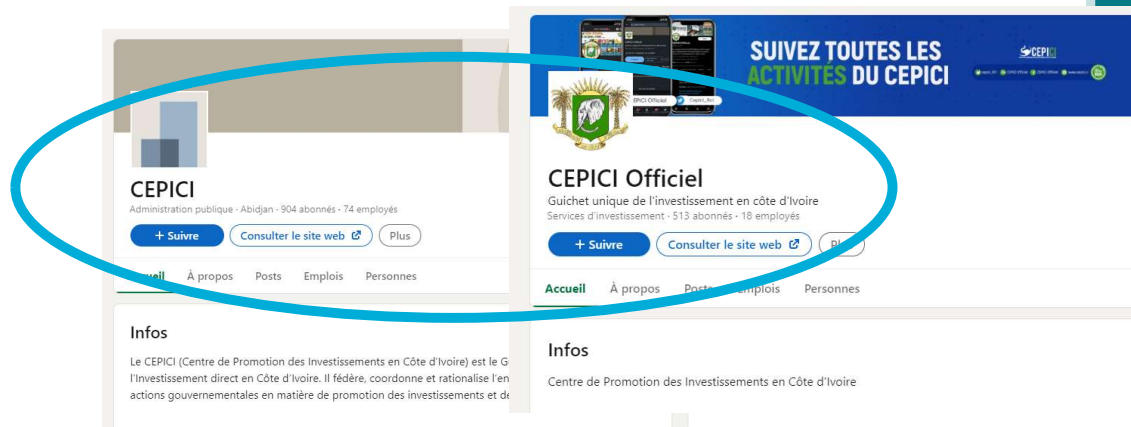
CEPICI
Administration publique · Abidjan · 904 abonnés · 74 employés
+ Suivre
Consulter le site web
Plus
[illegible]ueil
À propos
Posts
Emplois
Personnes

Infos

Le CEPICI (Centre de Promotion des Investissements en Côte d'Ivoire) est le G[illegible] l'Investissement direct en Côte d'Ivoire. Il fédère, coordonne et rationalise l'en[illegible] actions gouvernementales en matière de promotion des investissements et de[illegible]

SUIVEZ TOUTES LES ACTIVITÉS DU CEPICI
CEPICI
CEPICI Officiel
CEPICI Officiel
Guichet unique de l'investissement en côte d'Ivoire
Services d'investissement · 513 abonnés · 18 employés
+ Suivre
Consulter le site web
Pl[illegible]
Accueil
À propos
Pos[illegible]
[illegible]mplois
Personnes

Infos

Centre de Promotion des Investissements en Côte d'Ivoire